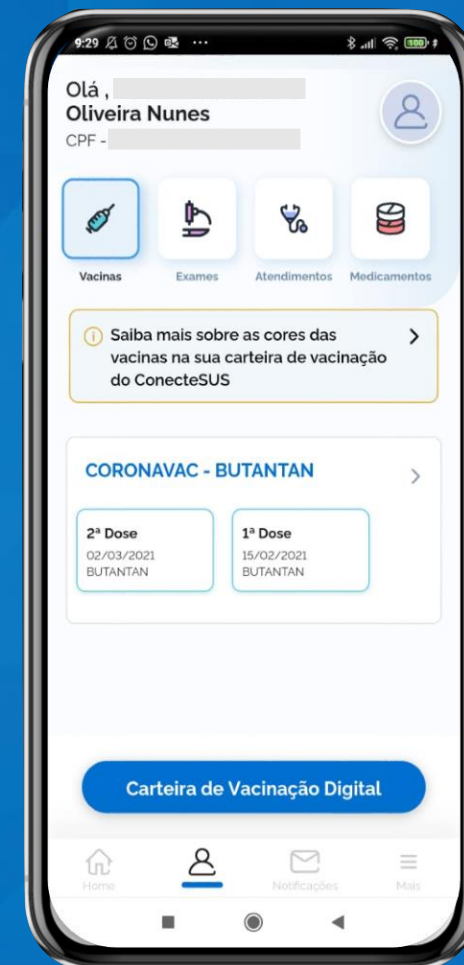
9:29 ··· 100

Olá ,
Oliveira Nunes
CPF -

Vacinas Exames Atendimentos Medicamentos

Saiba mais sobre as cores das vacinas na sua carteira de vacinação do ConecteSUS

CORONAVAC - BUTANTAN

2ª Dose
02/03/2021
BUTANTAN

1ª Dose
15/02/2021
BUTANTAN

Carteira de Vacinação Digital

Home Notificações Mais